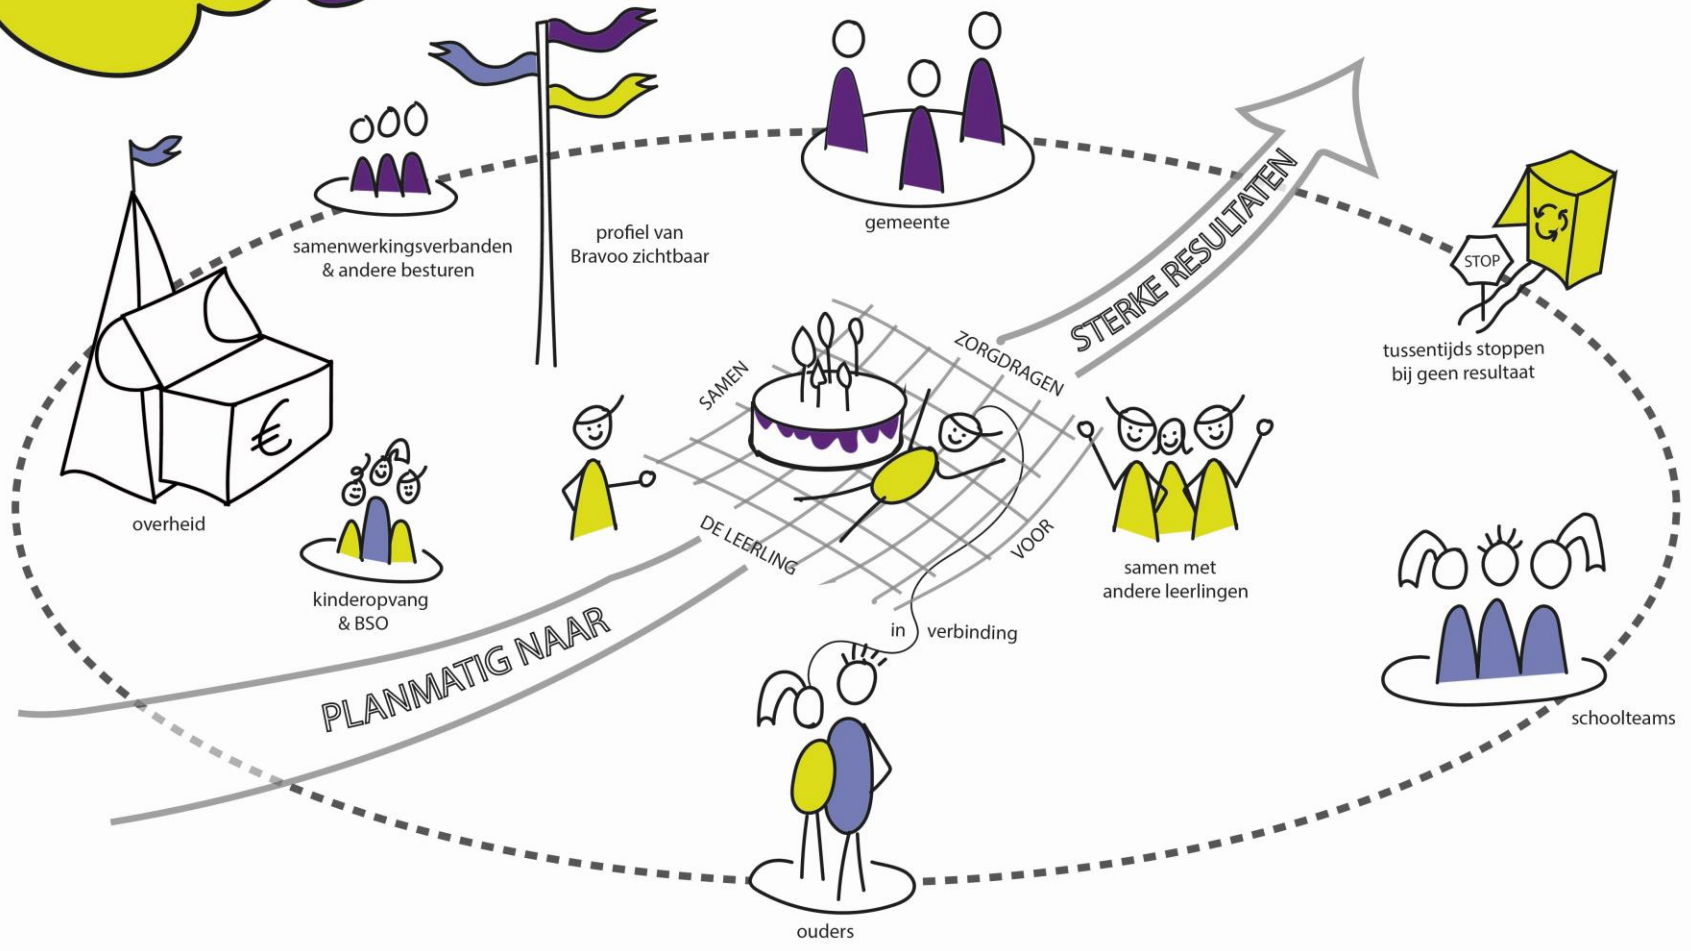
samenwerkingsverbanden & andere besturen

profiel van Bravoo zichtbaar

gemeente

STERKE RESULTATEN

STOP

tussentijds stoppen bij geen resultaat

€

overheid

kinderopvang & BSO

SAMEN

ZORGDRAGEN

VOOR

DE LEERLING

samen met andere leerlingen

in verbinding

PLANMATIG NAAR

schoolteams

ouders